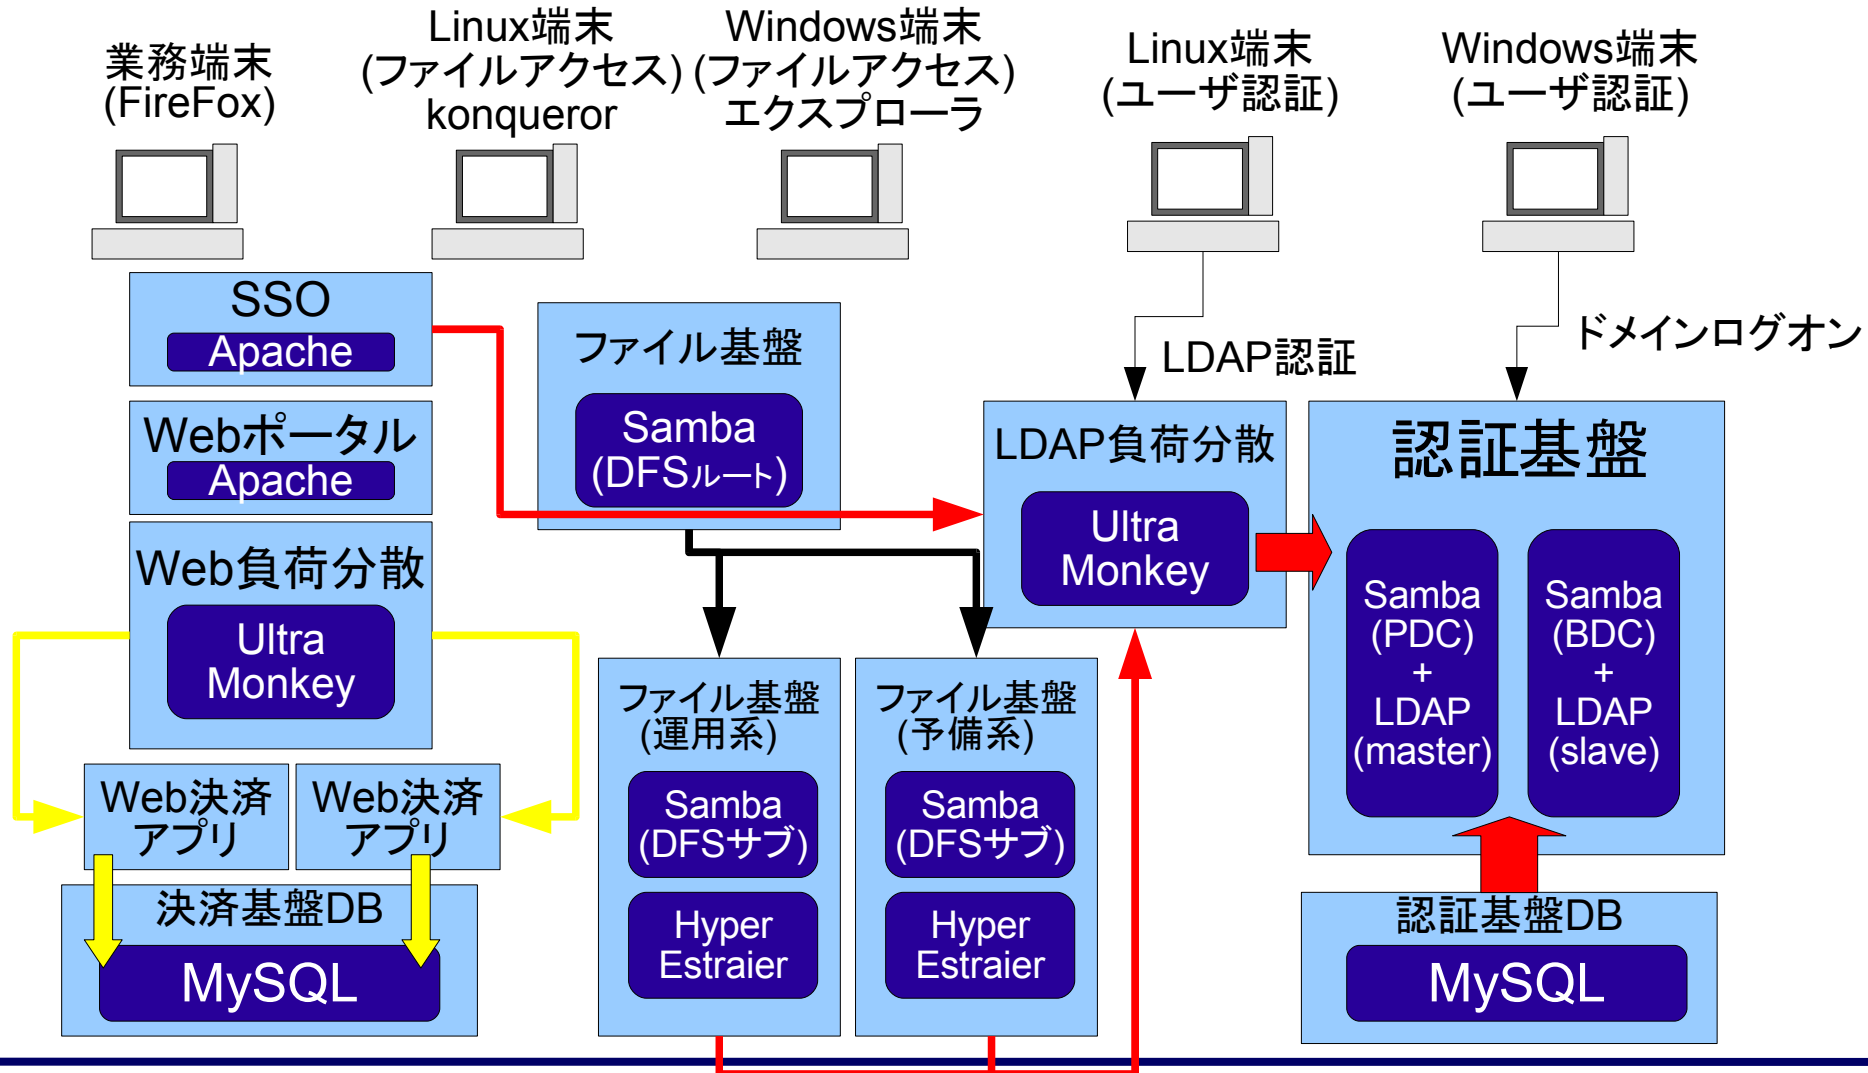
業務端末
(FireFox)

Linux端末
(ファイルアクセス)
konqueror

Windows端末
(ファイルアクセス)
エクスプローラ

Linux端末
(ユーザ認証)

Windows端末
(ユーザ認証)

SSO
Apache

ファイル基盤
Samba
(DFSルート)

LDAP認証

ドメインログオン

Webポータル
Apache

LDAP負荷分散
Ultra
Monkey

認証基盤

Web負荷分散
Ultra
Monkey

Samba
(PDC)
+
LDAP
(master)

Samba
(BDC)
+
LDAP
(slave)

ファイル基盤
(運用系)
Samba
(DFSサブ)
Hyper
Estraier

ファイル基盤
(予備系)
Samba
(DFSサブ)
Hyper
Estraier

Web決済
アプリ

Web決済
アプリ

決済基盤DB
MySQL

認証基盤DB
MySQL